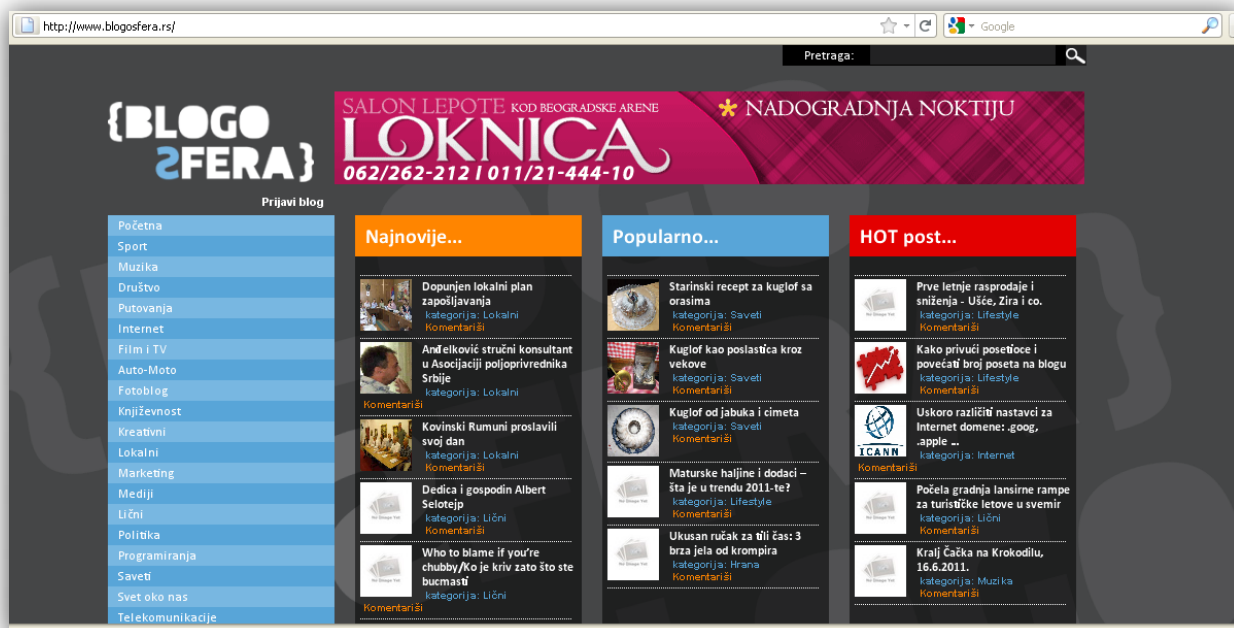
http://www.blogosfera.rs/

Google

Pretraga:

{BLOGO SFERA}

SALON LEPOTE KOD BEOGRADSKE ARENE
LOKNICA
NADOGRADNJA NOKTIJU
062/262-212 | 011/21-444-10

Prijavi blog

Početna
Sport
Muzika
Društvo
Putovanja
Internet
Film i TV
Auto-Moto
Fotoblog
Književnost
Kreativni
Lokalni
Marketing
Mediji
Lični
Politika
Programiranja
Saveti
Svet oko nas
Telekomunikacije

Najnovije...

Dopunjen lokalni plan zapošljavanja
kategorija: Lokalni
Komentariši

Anđelković stručni konsultant u Asocijaciji poljoprivrednika Srbije
kategorija: Lokalni
Komentariši

Kovinski Rumuni proslavili svoj dan
kategorija: Lokalni
Komentariši

Dedica i gospodin Albert Selotejp
kategorija: Lični
Komentariši

Who to blame if you're chubby/Ko je kriv zato što ste bucmasti
kategorija: Lični
Komentariši

Popularno...

Starinski recept za kuglof sa orasima
kategorija: Saveti
Komentariši

Kuglof kao poslastica kroz vekove
kategorija: Saveti
Komentariši

Kuglof od jabuka i cimeta
kategorija: Saveti
Komentariši

Maturske haljine i dodaci – šta je u trendu 2011-te?
kategorija: Lifestyle
Komentariši

Ukusan ručak za tili čas: 3 brza jela od krompira
kategorija: Hrana
Komentariši

HOT post...

Prve letnje rasprodaje i sniženja - Ušće, Zira i co.
kategorija: Lifestyle
Komentariši

Kako privući posetioce i povećati broj poseta na blogu
kategorija: Lifestyle
Komentariši

Uskoro različiti nastavci za Internet domene: .goog, .apple ...
kategorija: Internet
Komentariši

Počela gradnja lansirne rampe za turističke letove u svemir
kategorija: Lični
Komentariši

Kralj Čačka na Krokodilu, 16.6.2011.
kategorija: Muzika
Komentariši